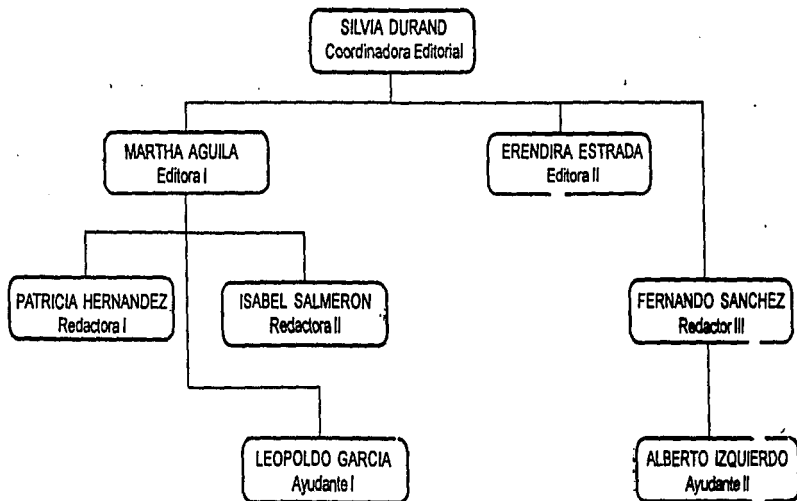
SILVIA DURAND
Coordinadora Editorial

MARTHA AGUILA
Editora I

ERENDIRA ESTRADA
Editora II

PATRICIA HERNANDEZ
Redactora I

ISABEL SALMERON
Redactora II

FERNANDO SANCHEZ
Redactor III

LEOPOLDO GARCIA
Ayudante I

ALBERTO IZQUIERDO
Ayudante II